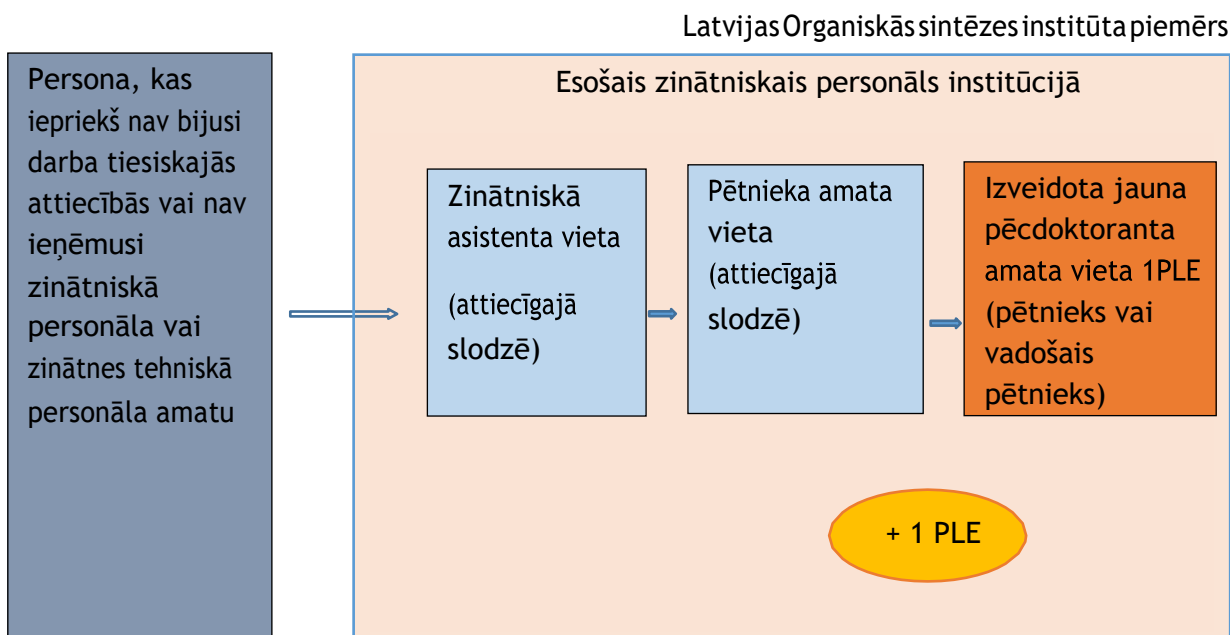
Latvijas Organiskās sintēzes institūta piemērs

Persona, kas iepriekš nav bijusi darba tiesiskajās attiecībās vai nav ieņēmusi zinātniskā personāla vai zinātnes tehniskā personāla amatu

Esošais zinātniskais personāls institūcijā

Zinātniskā asistenta vieta

(attiecīgajā slodzē)

Pētnieka amata vieta

(attiecīgajā slodzē)

Izveidota jauna pēcdoktoranta amata vieta 1PLE (pētnieks vai vadošais pētnieks)

+ 1 PLE